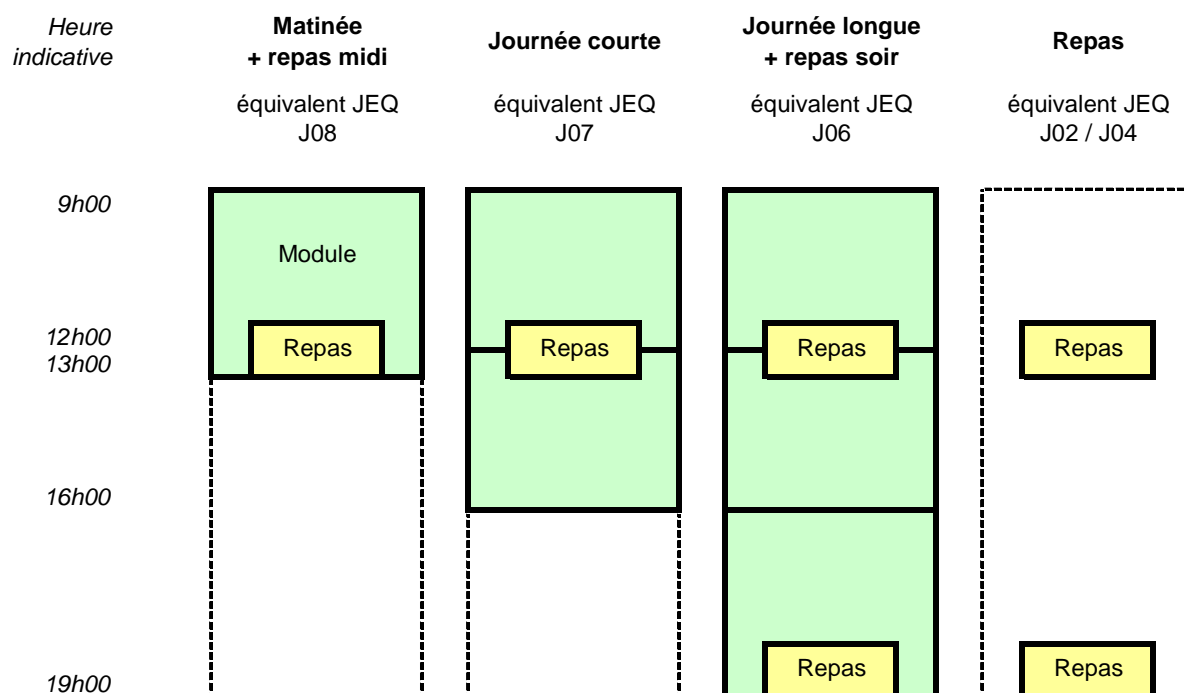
Heure indicative

Matinée + repas midi

équivalent JEQ J08

Journée courte

équivalent JEQ J07

Journée longue + repas soir

équivalent JEQ J06

Repas

équivalent JEQ J02 / J04

9h00

Module

12h00
13h00

Repas

Repas

Repas

Repas

16h00

Repas

Repas

19h00